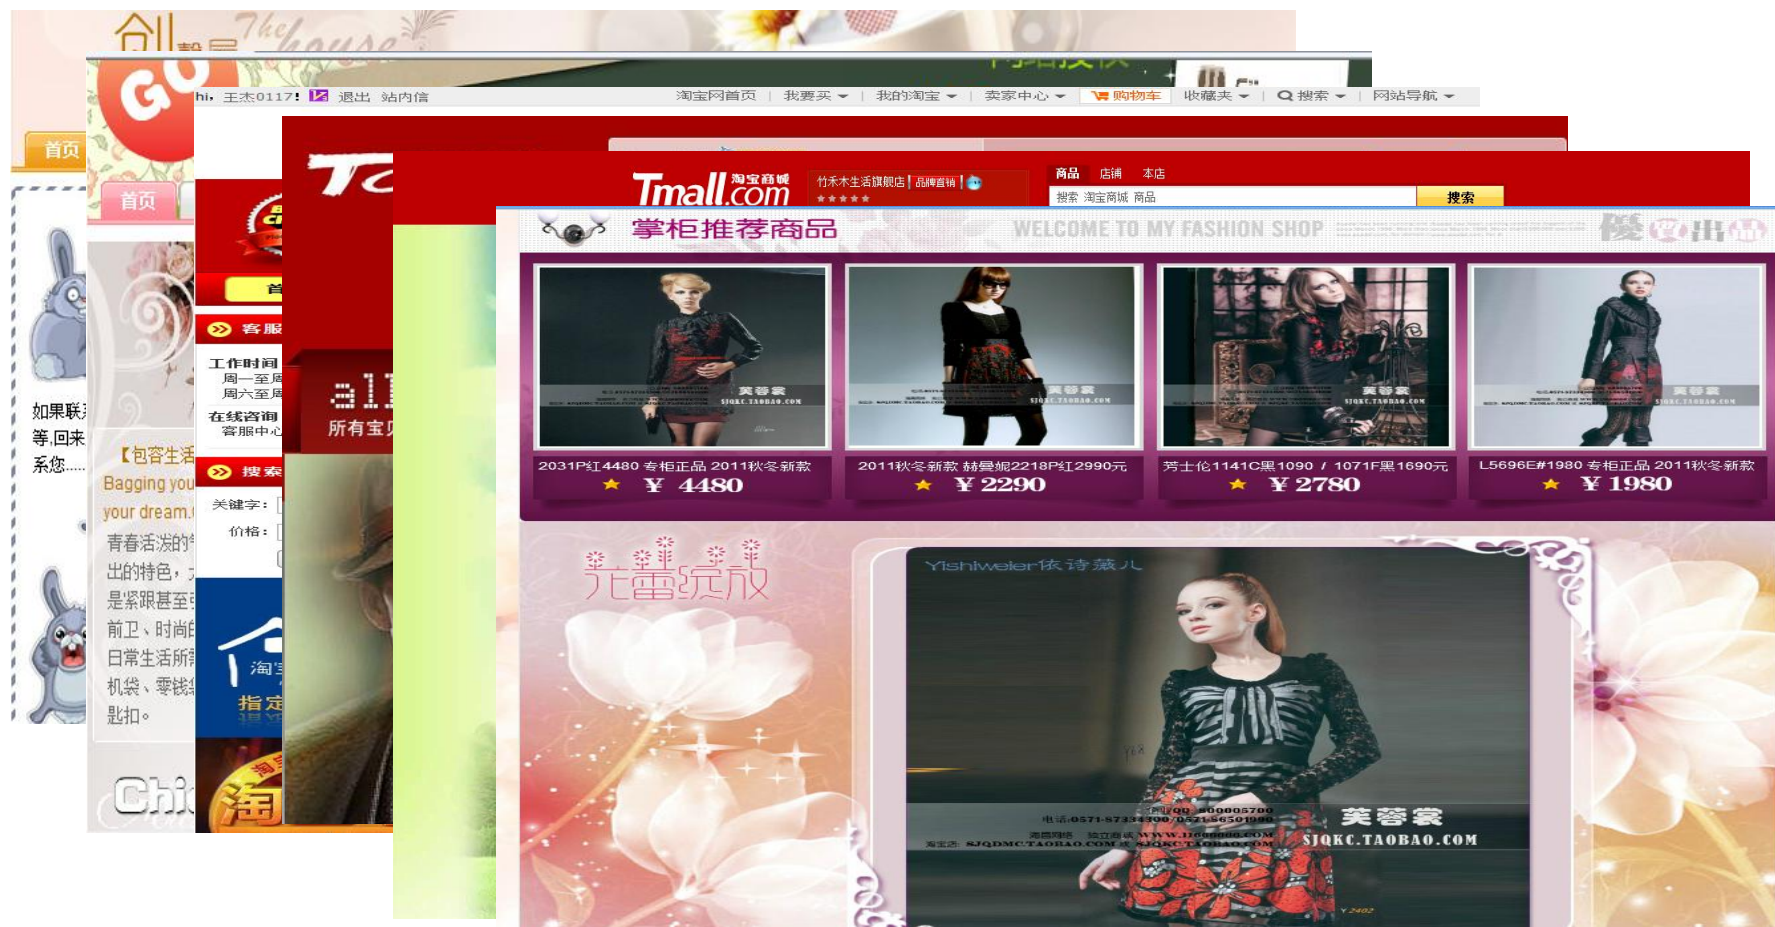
创 The house

首页

GO

hi, 王杰0117! 退出 站内信

淘宝网首页 | 我要买 | 我的淘宝 | 卖家中心 | 购物车 | 收藏夹 | 搜索 | 网站导航

首页

客服

工作时间
周一至周
周六至周
在线咨询
客服中心

搜索
关键字:
价格:

淘宝
指定

淘

如果联系
等,回来
系您......

【包容生活
Bagging you
your dream
青春活泼的
出的特色,
是紧跟甚至
前卫、时尚
日常生活所
机袋、零钱
卧扣。

Chi

all
所有宝贝

Tmall.com 淘宝商城

竹禾木生活旗舰店 | 品牌直销 |

商品 店铺 本店

搜索 淘宝商城 商品

搜索

掌柜推荐商品

WELCOME TO MY FASHION SHOP

优雅出品

芙蓉裳 SJQKC.TAOBAO.COM

芙蓉裳 SJQKC.TAOBAO.COM

芙蓉裳 SJQKC.TAOBAO.COM

芙蓉裳 SJQKC.TAOBAO.COM

2031P红4480 专柜正品 2011秋冬新款
¥ 4480

2011秋冬新款 赫曼妮2218P红2990元
¥ 2290

芳士伦1141C黑1090 / 1071F黑1690元
¥ 2780

L5696E#1980 专柜正品 2011秋冬新款
¥ 1980

花蕾绽放

Yishiweier依诗薇儿

芙蓉裳
SJQKC.TAOBAO.COM

电话:0571-87334300/0571-86501980

淘宝店: SJQDMC.TAOBAO.COM

Y 2402